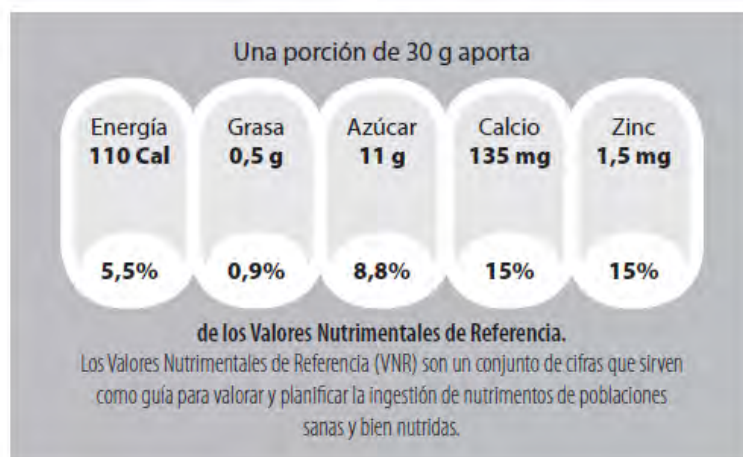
Una porción de 30 g aporta

Energía
**110 Cal**
5,5%

Grasa
**0,5 g**
0,9%

Azúcar
**11 g**
8,8%

Calcio
**135 mg**
15%

Zinc
**1,5 mg**
15%

**de los Valores Nutrimentales de Referencia.**
Los Valores Nutrimentales de Referencia (VNR) son un conjunto de cifras que sirven como guía para valorar y planificar la ingestión de nutrimentos de poblaciones sanas y bien nutridas.